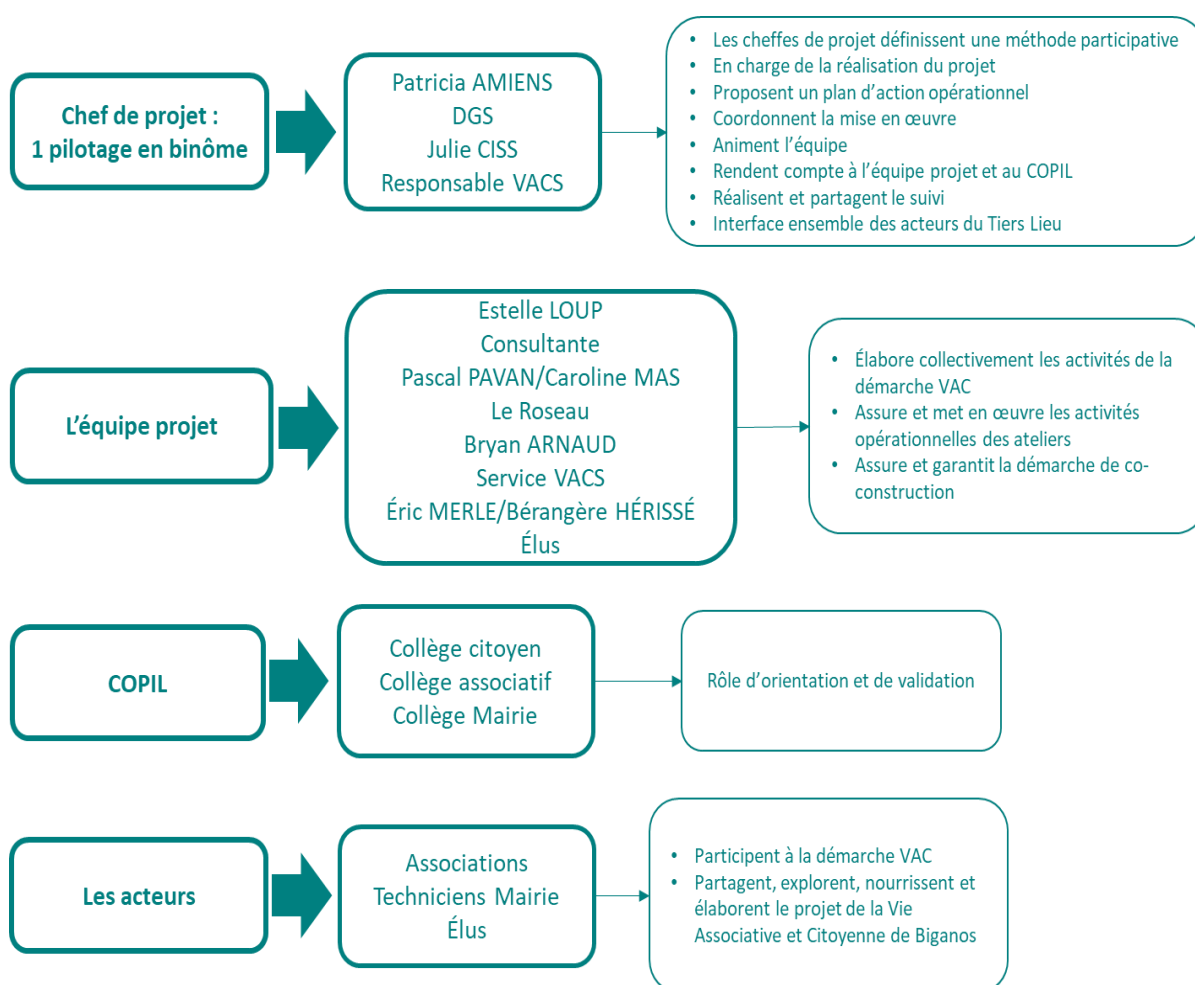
Chef de projet :
1 pilotage en binôme

Patricia AMIENS
DGS
Julie CISS
Responsable VACS

- Les cheffes de projet définissent une méthode participative
- En charge de la réalisation du projet
- Proposent un plan d'action opérationnel
- Coordonnent la mise en œuvre
- Animent l'équipe
- Rendent compte à l'équipe projet et au COPIL
- Réalisent et partagent le suivi
- Interface ensemble des acteurs du Tiers Lieu

L'équipe projet

Estelle LOUP
Consultante
Pascal PAVAN/Caroline MAS
Le Roseau
Bryan ARNAUD
Service VACS
Éric MERLE/Bérangère HÉRISSÉ
Élus

- Élabore collectivement les activités de la démarche VAC
- Assure et met en œuvre les activités opérationnelles des ateliers
- Assure et garantit la démarche de co-construction

COPIL

Collège citoyen
Collège associatif
Collège Mairie

Rôle d'orientation et de validation

Les acteurs

Associations
Techniciens Mairie
Élus

- Participent à la démarche VAC
- Partagent, explorent, nourrissent et élaborent le projet de la Vie Associative et Citoyenne de Biganos